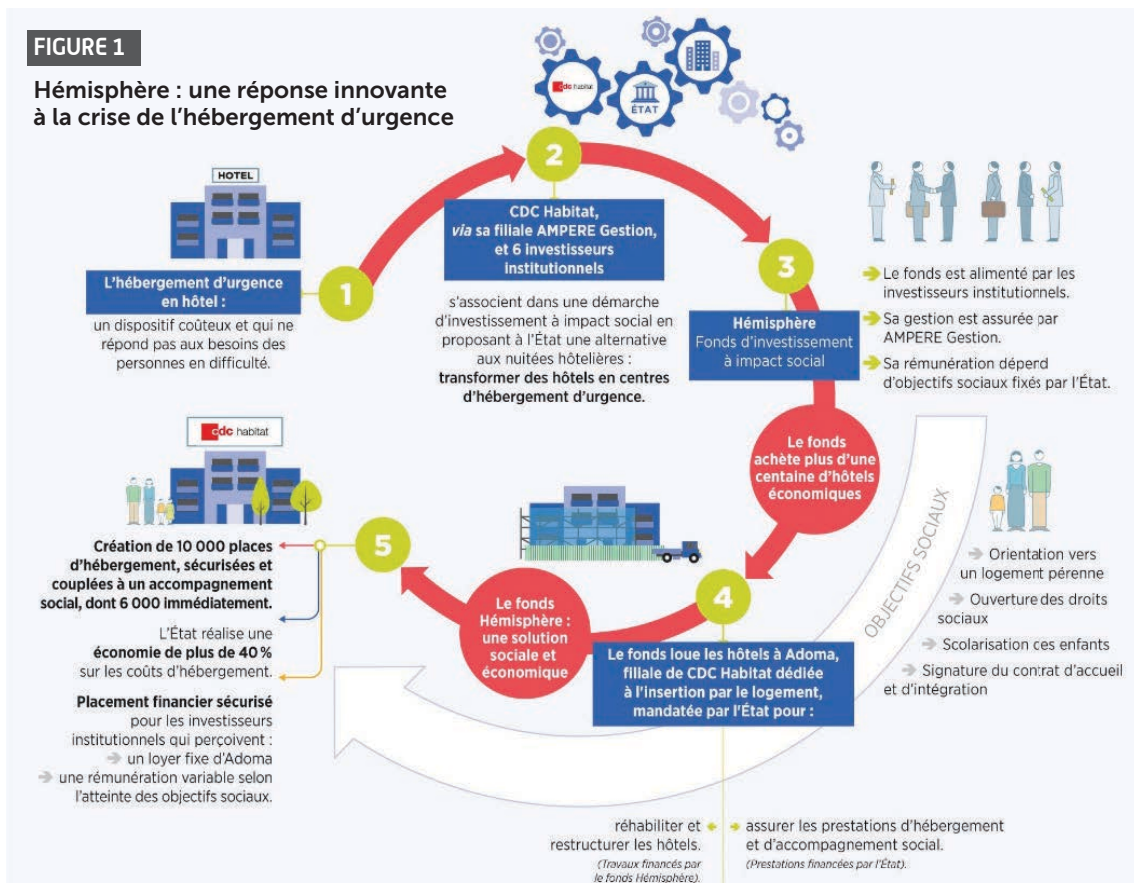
FIGURE 1

Hémisphère : une réponse innovante à la crise de l'hébergement d'urgence

cdc habitat

ÉTAT

HOTEL

1

L'hébergement d'urgence en hôtel :

un dispositif coûteux et qui ne répond pas aux besoins des personnes en difficulté.

2

CDC Habitat, *via* sa filiale AMPERE Gestion, et 6 investisseurs institutionnels

s'associent dans une démarche d'investissement à impact social en proposant à l'État une alternative aux nuitées hôtelières : transformer des hôtels en centres d'hébergement d'urgence.

3

Hémisphère
Fonds d'investissement à impact social

Le fonds est alimenté par les investisseurs institutionnels.

Sa gestion est assurée par AMPERE Gestion.

Sa rémunération dépend d'objectifs sociaux fixés par l'État.

Le fonds achète plus d'une centaine d'hôtels économiques

OBJECTIFS SOCIAUX

Orientation vers un logement pérenne

Ouverture des droits sociaux

Scolarisation ces enfants

Signature du contrat d'accueil et d'intégration

4

Le fonds loue les hôtels à Adoma, filiale de CDC Habitat dédiée à l'insertion par le logement, mandatée par l'État pour :

réhabiliter et restructurer les hôtels.
(Travaux financés par le fonds Hémisphère).

assurer les prestations d'hébergement et d'accompagnement social.
(Prestations financées par l'État).

Le fonds Hémisphère : une solution sociale et économique

5

cdc habitat

Création de 10 000 places d'hébergement, sécurisées et couplées à un accompagnement social, dont 6 000 immédiatement.

L'État réalise une économie de plus de 40 % sur les coûts d'hébergement.

Placement financier sécurisé pour les investisseurs institutionnels qui perçoivent :
un loyer fixe d'Adoma
une rémunération variable selon l'atteinte des objectifs sociaux.